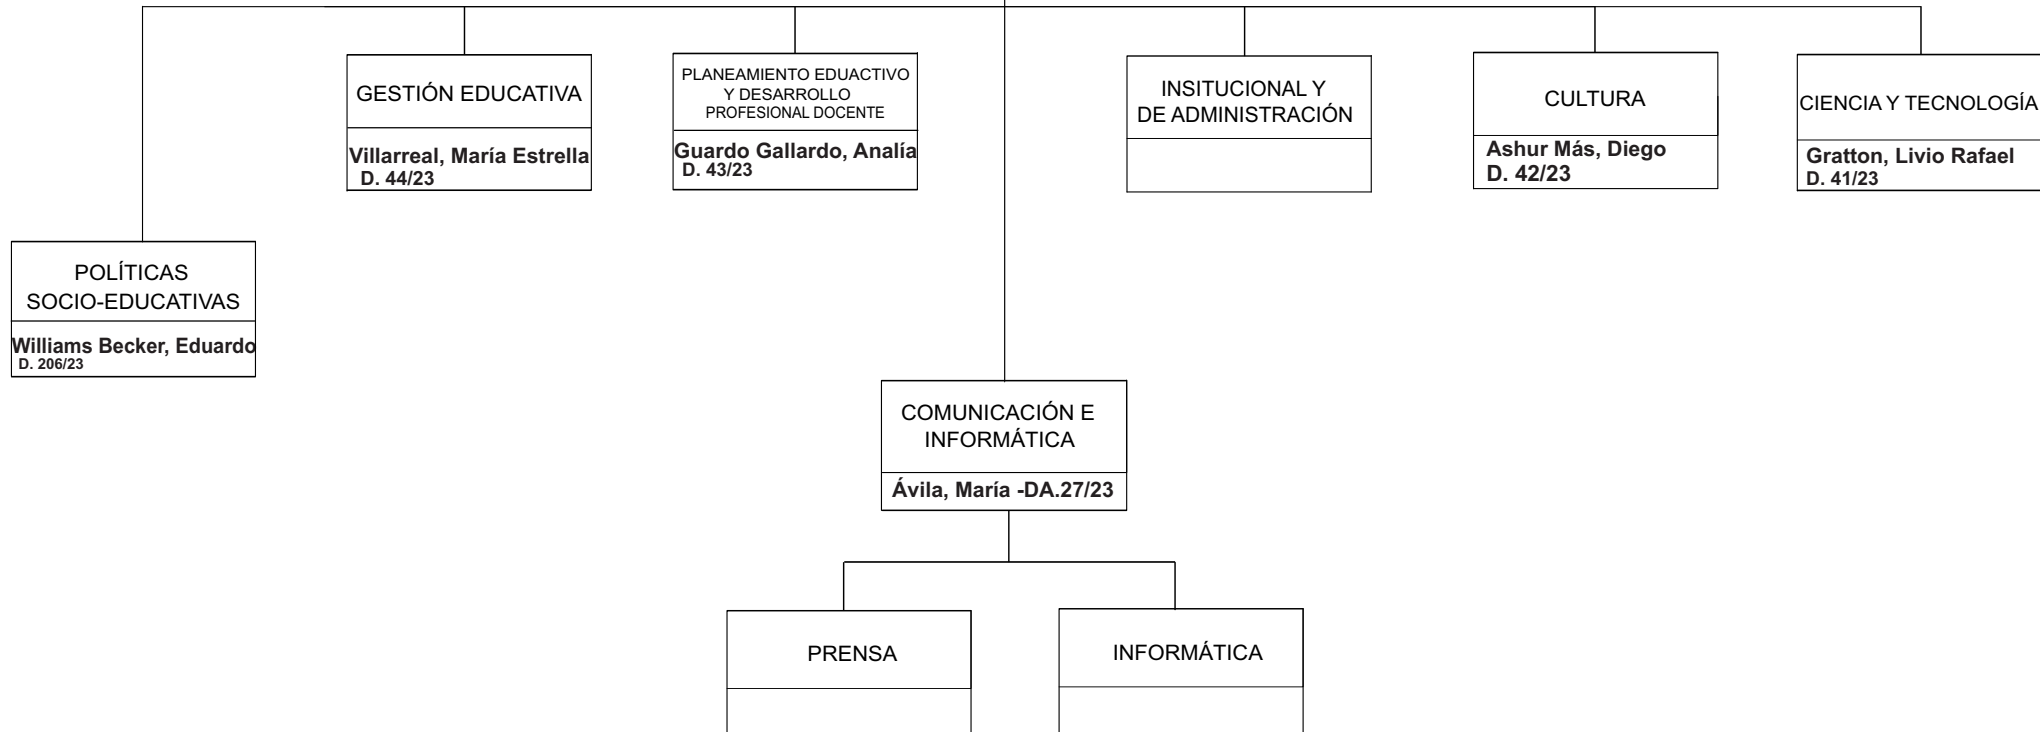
GESTIÓN EDUCATIVA

Villarreal, María Estrella
D. 44/23

PLANEAMIENTO EDUACTIVO Y DESARROLLO PROFESIONAL DOCENTE

Guardo Gallardo, Analía
D. 43/23

INSITUCIONAL Y DE ADMINISTRACIÓN

CULTURA

Ashur Más, Diego
D. 42/23

CIENCIA Y TECNOLOGÍA

Gratton, Livio Rafael
D. 41/23

POLÍTICAS SOCIO-EDUCATIVAS

Williams Becker, Eduardo
D. 206/23

COMUNICACIÓN E INFORMÁTICA

Ávila, María -DA.27/23

PRENSA

INFORMÁTICA